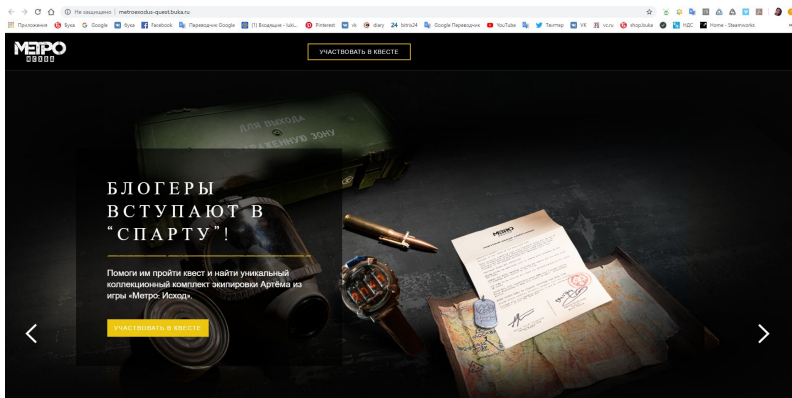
Не защищено | metroexodus-quest.buka.ru

Приложения Бука Google Бука Facebook Переводчик Google (1) Входящие - Wik... Pinterest vk diary bitrix24 Google Переводчик YouTube Twitter VK vc.ru shop.buka НДС Home - Steamworks...

МЕТРО ИСХОД

УЧАСТВОВАТЬ В КВЕСТЕ

ДЛЯ ВЫХОДА В ЗОНУ

БЛОГЕРЫ ВСТУПАЮТ В “СПАРТУ”!

Помоги им пройти квест и найти уникальный коллекционный комплект экипировки Артёма из игры «Метро: Исход».

УЧАСТВОВАТЬ В КВЕСТЕ